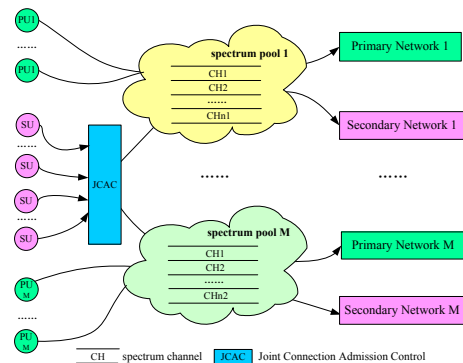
PU1
......
PU1
spectrum pool 1
CH1
CH2
.......
CHn1
Primary Network 1
Secondary Network 1
SU
......
SU
SU
......
SU
JCAC
......
......
spectrum pool M
CH1
CH2
.......
CHn2
Primary Network M
Secondary Network M
PU M
......
PU M
CH spectrum channel
JCAC Joint Connection Admission Control